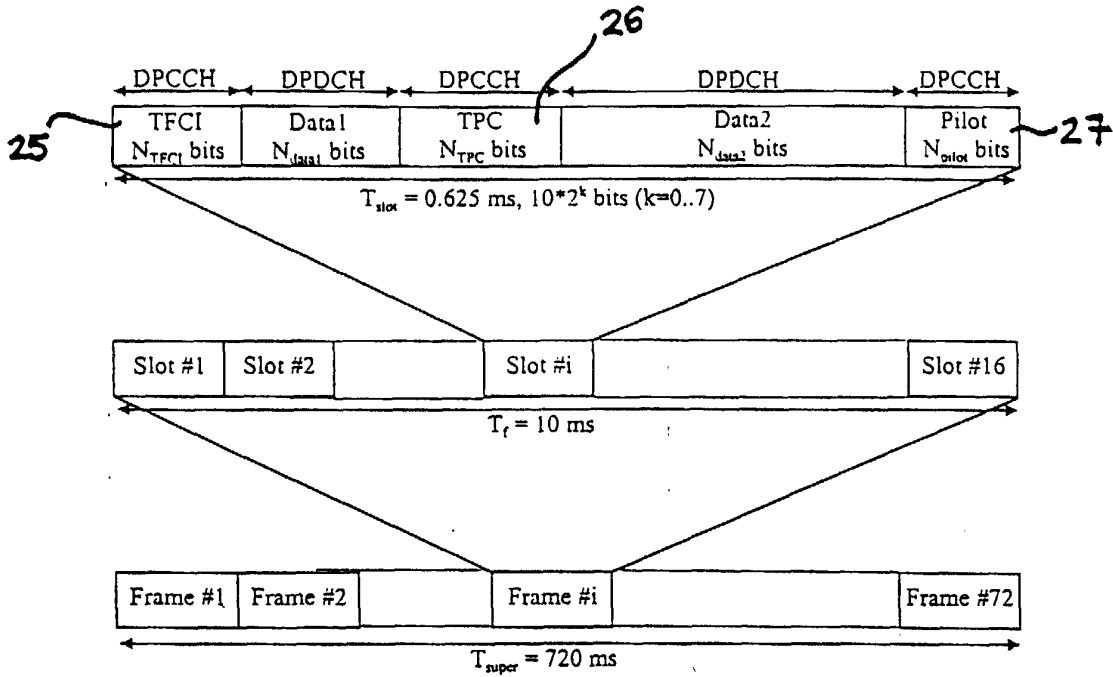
26

DPCCH DPDCH DPCCH DPDCH DPCCH

25 TFCI $N_{TFCI}$ bits

Data1 $N_{data1}$ bits

TPC $N_{TPC}$ bits

Data2 $N_{data2}$ bits

Pilot $N_{pilot}$ bits 27

$T_{slot}$ = 0.625 ms, $10*2^k$ bits (k=0..7)

Slot #1 Slot #2 Slot #i Slot #16

$T_f$ = 10 ms

Frame #1 Frame #2 Frame #i Frame #72

$T_{super}$ = 720 ms